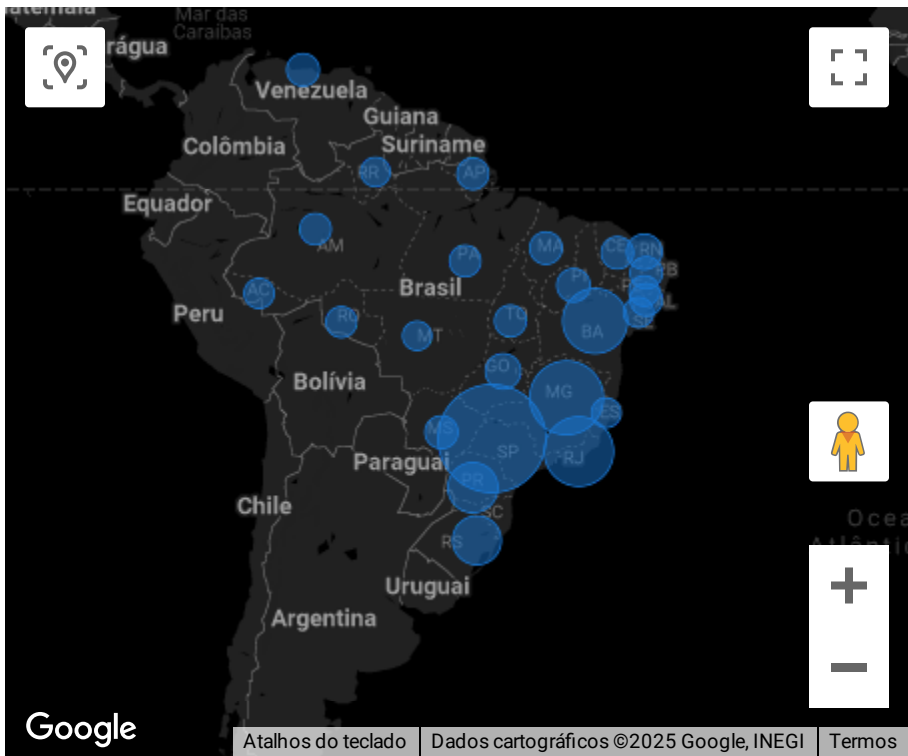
atemala
Mar das Caraíbas
rágua
Venezuela
Guiana
Suriname
Colômbia
RR
AP
Equador
AM
PA
MA
CE
RN
PB
PI
PE
AL
SE
AC
Brasil
Peru
RO
MT
TO
BA
Bolívia
GO
MG
ES
MS
SP
RJ
Paraguai
PR
Chile
SC
RS
Uruguai
Argentina
Ocea
Atlântic
Google
Atalhos do teclado
Dados cartográficos ©2025 Google, INEGI
Termos